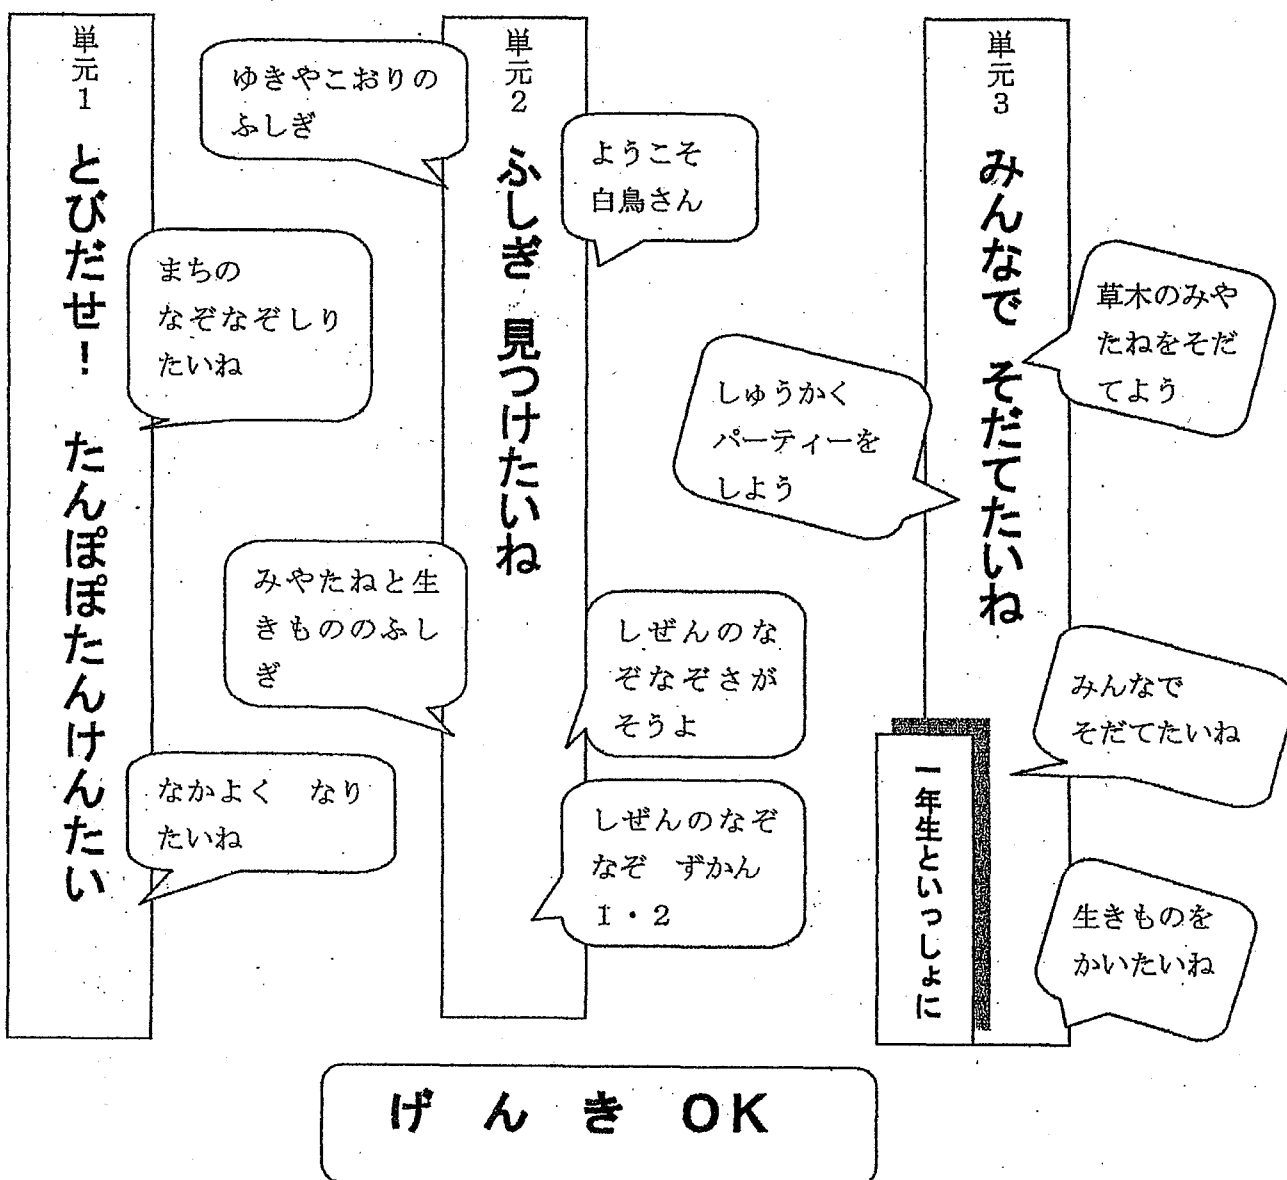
単元1

とびだせ！　たんぽぽたんけんたい

まちの なぞなぞしり たいね

なかよく　なり たいね

ゆきやこおりの ふしぎ

みやたねと生きもののふしぎ

単元2

ふしぎ　見つけたいね

ようこそ 白鳥さん

しぜんのなぞなぞさがそうよ

しぜんのなぞなぞ　ずかん Ⅰ・2

しゅうかく パーティーを しよう

単元3

みんなで　そだてたいね

草木のみやたねをそだてよう

みんなで そだてたいね

一年生といっしょに

生きものを かいたいね

げ　ん　き　OK